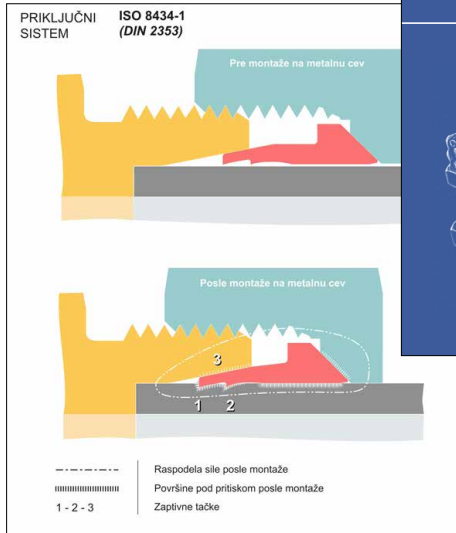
PRIKLJUČNI SISTEM

ISO 8434-1
(DIN 2353)

Pre montaže na metalnu cev

Posle montaže na metalnu cev

3

1 2

Raspodela sile posle montaže

Površine pod pritiskom posle montaže

1 - 2 - 3

Zaptivne tačke